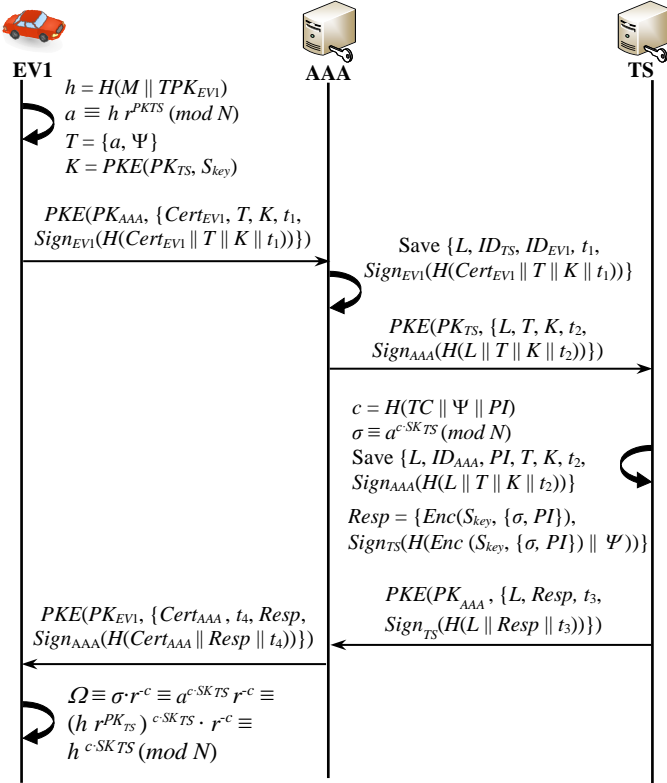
EV1

AAA

TS

$h = H(M \parallel TPK_{EV1})$
$a \equiv h\, r^{PKTS}\, (mod\ N)$
$T = \{a, \Psi\}$
$K = PKE(PK_{TS}, S_{key})$

$PKE(PK_{AAA}, \{Cert_{EV1}, T, K, t_1, Sign_{EV1}(H(Cert_{EV1} \parallel T \parallel K \parallel t_1))\})$

Save $\{L, ID_{TS}, ID_{EV1}, t_1, Sign_{EV1}(H(Cert_{EV1} \parallel T \parallel K \parallel t_1))\}$

$PKE(PK_{TS}, \{L, T, K, t_2, Sign_{AAA}(H(L \parallel T \parallel K \parallel t_2))\})$

$c = H(TC \parallel \Psi \parallel PI)$
$\sigma \equiv a^{c \cdot SK_{TS}}\, (mod\ N)$
Save $\{L, ID_{AAA}, PI, T, K, t_2, Sign_{AAA}(H(L \parallel T \parallel K \parallel t_2))\}$

$Resp = \{Enc(S_{key}, \{\sigma, PI\}), Sign_{TS}(H(Enc\ (S_{key}, \{\sigma, PI\}) \parallel \Psi))\}$

$PKE(PK_{AAA}, \{L, Resp, t_3, Sign_{TS}(H(L \parallel Resp \parallel t_3))\})$

$PKE(PK_{EV1}, \{Cert_{AAA}, t_4, Resp, Sign_{AAA}(H(Cert_{AAA} \parallel Resp \parallel t_4))\})$

$\Omega \equiv \sigma \cdot r^{-c} \equiv a^{c \cdot SK_{TS}}\, r^{-c} \equiv (h\, r^{PK_{TS}})^{c \cdot SK_{TS}} \cdot r^{-c} \equiv h^{c \cdot SK_{TS}}\, (mod\ N)$